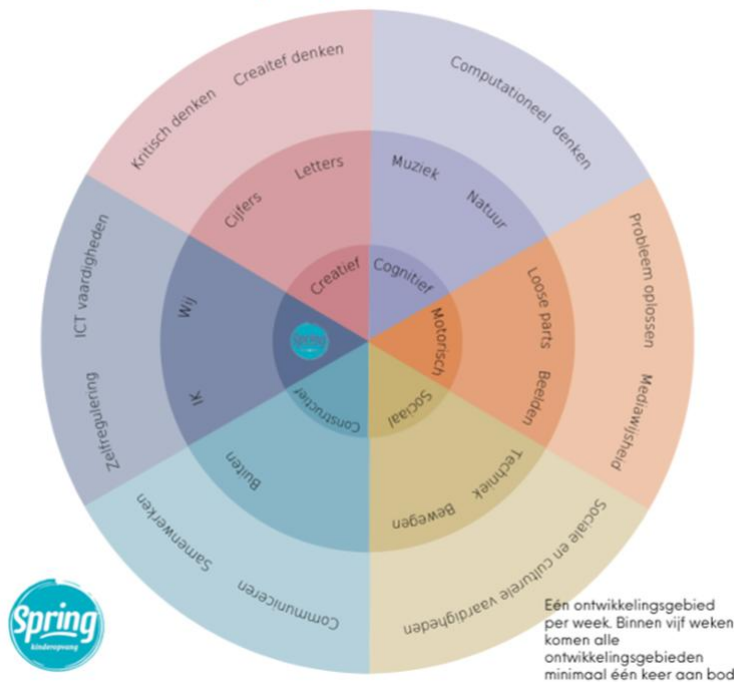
Kritisch denken
Creaitef denken
Computationeel denken
Probleem oplossen
Mediawijsheid
Sociale en culturele vaardigheden
Communiceren
Samenwerken
Zelfregulering
ICT vaardigheden

Cijfers
Letters
Muziek
Natuur
Loose parts
Beelden
Techniek
Bewegen
Buiten
IK
Wij

Creatief
Cognitief
Motorisch
Sociaal
Constructief

Spring

Spring
kinderopvang

Eén ontwikkelingsgebied per week. Binnen vijf weken komen alle ontwikkelingsgebieden minimaal één keer aan bod